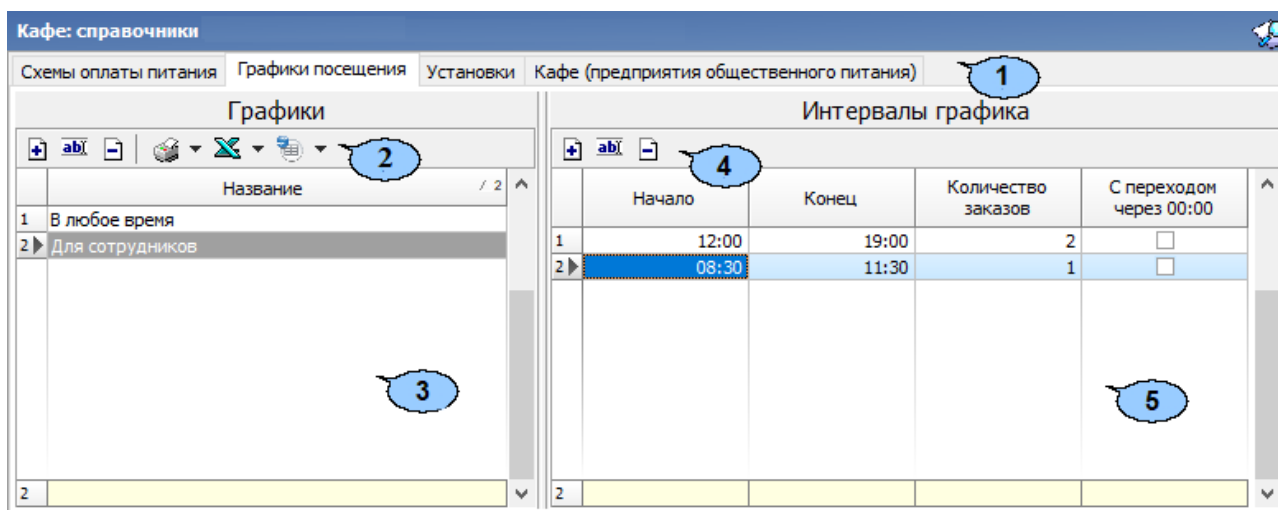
Кафе: справочники

Схемы оплаты питания | Графики посещения | Установки | Кафе (предприятия общественного питания)

1

Графики

2

| | Название / 2 |
|---|---|
| 1 | В любое время |
| 2 | Для сотрудников |

3

2

Интервалы графика

4

| | Начало | Конец | Количество заказов | С переходом через 00:00 |
|---|---|---|---|---|
| 1 | 12:00 | 19:00 | 2 | |
| 2 | 08:30 | 11:30 | 1 | |

5

2